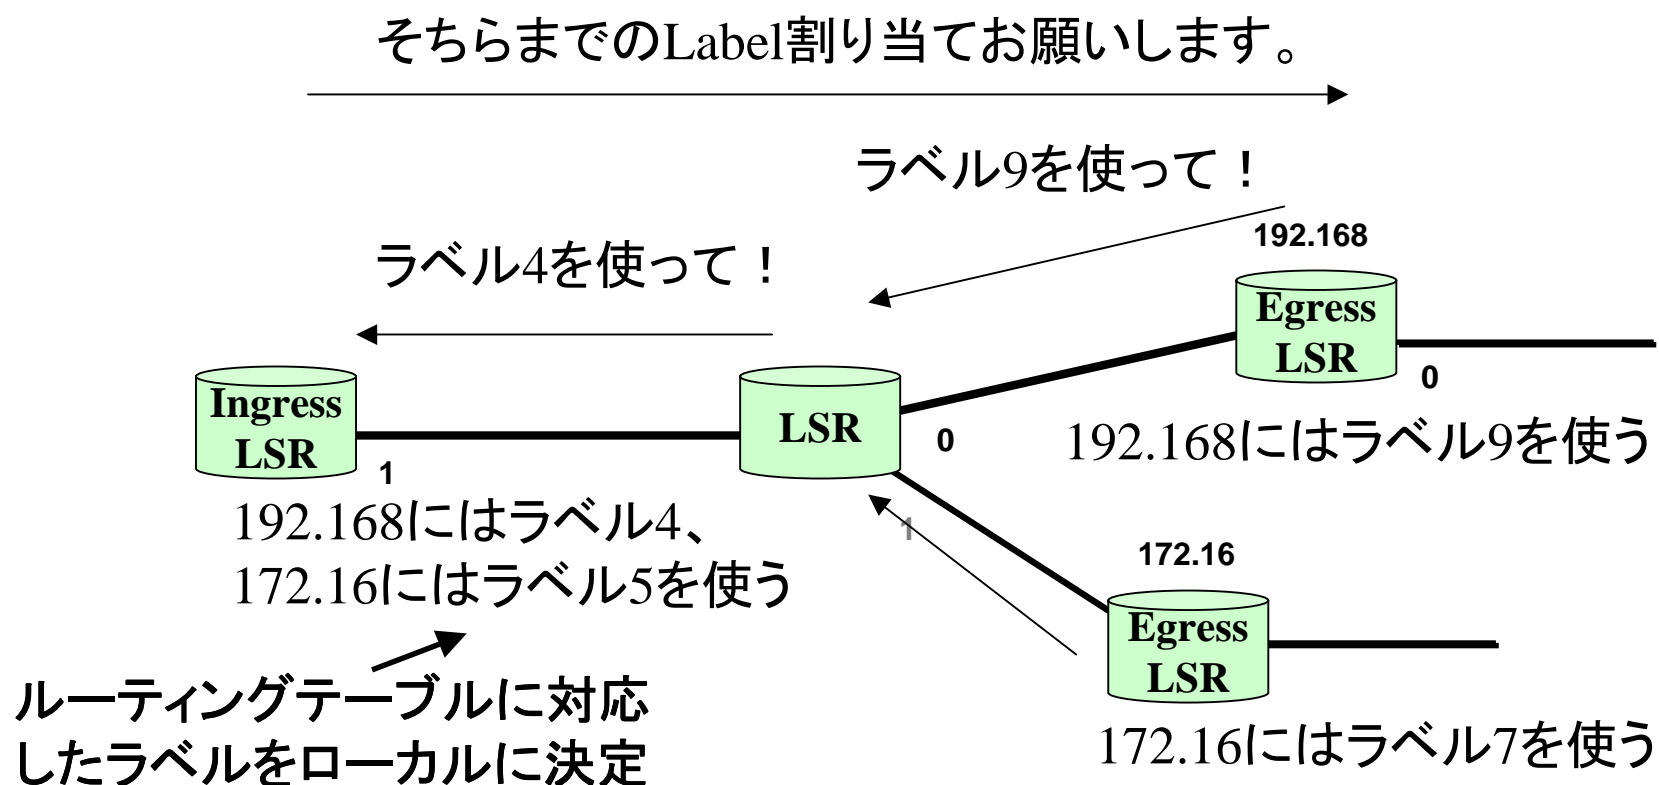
そちらまでのLabel割り当てお願いします。

ラベル9を使って！

192.168

ラベル4を使って！

Egress
LSR

Ingress
LSR

LSR

0

0

192.168にはラベル9を使う

1

192.168にはラベル4、
172.16にはラベル5を使う

1

172.16

Egress
LSR

ルーティングテーブルに対応
したラベルをローカルに決定

172.16にはラベル7を使う